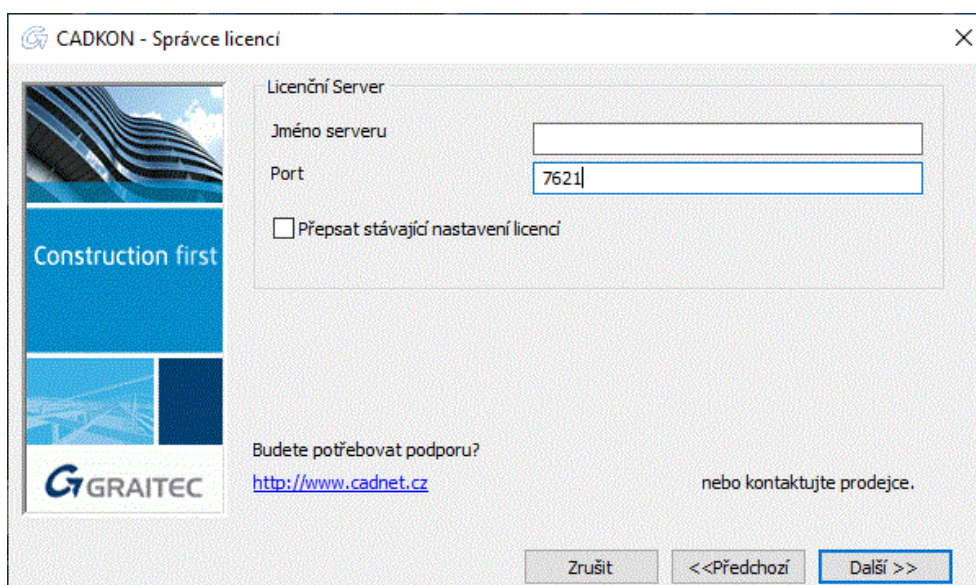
CADKON - Správce licencí

×

Construction first

GRAITEC

Licenční Server

Jméno serveru

Port

7621

Přepsat stávající nastavení licencí

Budete potřebovat podporu?

http://www.cadnet.cz

nebo kontaktujte prodejce.

Zrušit

<<Předchozí

Další >>